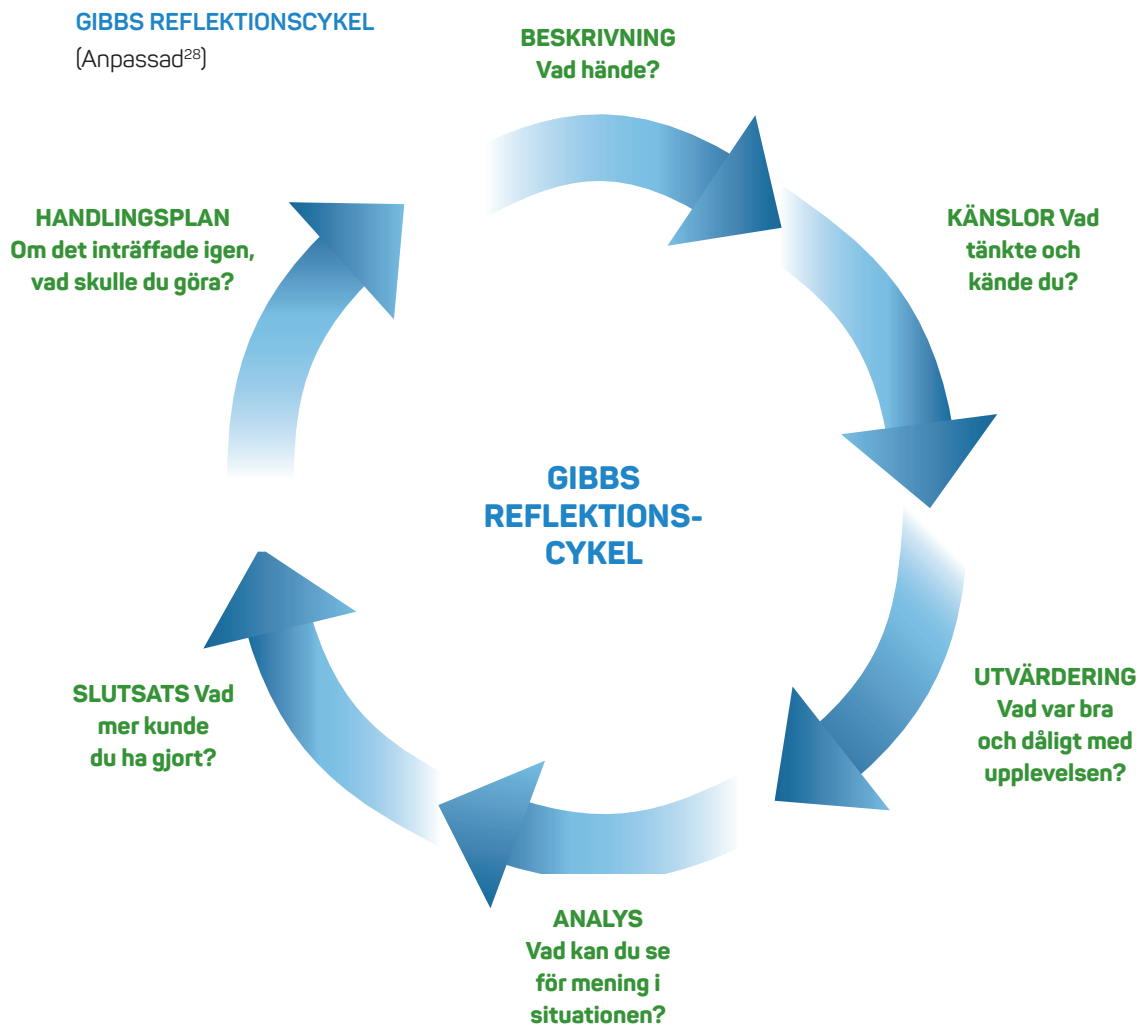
GIBBS REFLEKTIONSCYKEL
(Anpassad$^{28}$)

BESKRIVNING
Vad hände?

KÄNSLOR Vad tänkte och kände du?

HANDLINGSPLAN
Om det inträffade igen, vad skulle du göra?

GIBBS REFLEKTIONS-CYKEL

UTVÄRDERING
Vad var bra och dåligt med upplevelsen?

SLUTSATS Vad mer kunde du ha gjort?

ANALYS
Vad kan du se för mening i situationen?